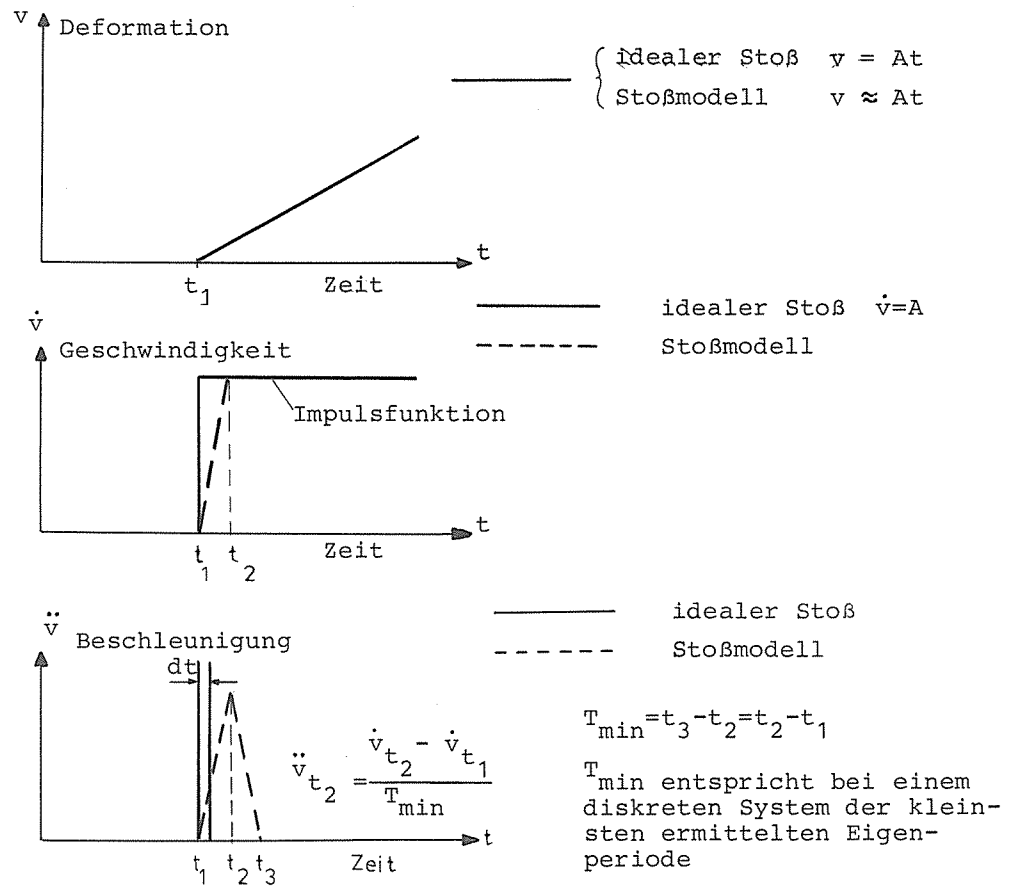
v Deformation

idealer Stoß $v = At$
Stoßmodell $v \approx At$

t
$t_1$ Zeit

idealer Stoß $\dot{v}=A$
Stoßmodell

$\dot{v}$
Geschwindigkeit

Impulsfunktion

t
$t_1$ $t_2$ Zeit

idealer Stoß
Stoßmodell

$\ddot{v}$ Beschleunigung

dt

$\ddot{v}_{t_2} = \frac{\dot{v}_{t_2} - \dot{v}_{t_1}}{T_{min}}$

t
$t_1$ $t_2$ $t_3$ Zeit

$T_{min}=t_3-t_2=t_2-t_1$

$T_{min}$ entspricht bei einem diskreten System der kleinsten ermittelten Eigenperiode